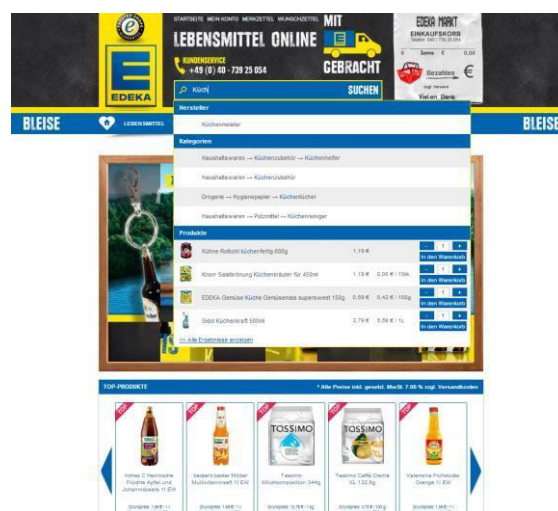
STARTSEITE MEIN KONTO MERKZETTEL WUNSCHZETTEL

LEBENSMITTEL ONLINE

MIT E GEBRACHT

KUNDENSERVICE
+49 (0) 40 - 739 25 054

EDEKA

EDEKA MARKT
EINKAUFSKORB

Summe € 0,00

Bezahlen €

Viel en Dank

Küch

SUCHEN

BLEISE

LEBENSMITTEL

BLEISE

Hersteller

Küchenmeister

Kategorien

Haushaltswaren → Küchenzubehör → Küchenhelfer

Haushaltswaren → Küchenzubehör

Drogerie → Hygienepapier → Küchentücher

Haushaltswaren → Putzmittel → Küchenreiniger

Produkte

Kühne Rotkohl küchenfertig 680g | 1,19 € | | 1 | in den Warenkorb

Knorr Salatkrönung Küchenkräuter für 450ml | 1,19 € | 0,00 € / 10st. | 1 | in den Warenkorb

EDEKA Gemüse Küche Gemüsemais supersweet 150g | 0,69 € | 0,42 € / 100g | 1 | in den Warenkorb

Sidol Küchenkraft 500ml | 2,79 € | 5,58 € / 1L | 1 | in den Warenkorb

>> Alle Ergebnisse anzeigen

TOP-PRODUKTE

* Alle Preise inkl. gesetzl. MwSt. 7.00 % zzgl. Versandkosten

TOP

TOSSIMO

TOSSIMO

Hohes C Heimische Früchte Apfel und Johannisbeere 1l EW

beckers bester Milder Multivitaminsaft 1l EW

Tassimo Milchkomposition 344g

Tassimo Caffè Crema XL 132,8g

Valensina Frühstücks Orange 1l EW

Grundpreis 1,99 € / 1 L

Grundpreis 1,99 € / 1 L

Grundpreis 13,78 € / 1 kg

Grundpreis 33,58 € / 1 kg

Grundpreis 1,99 € / 1 L